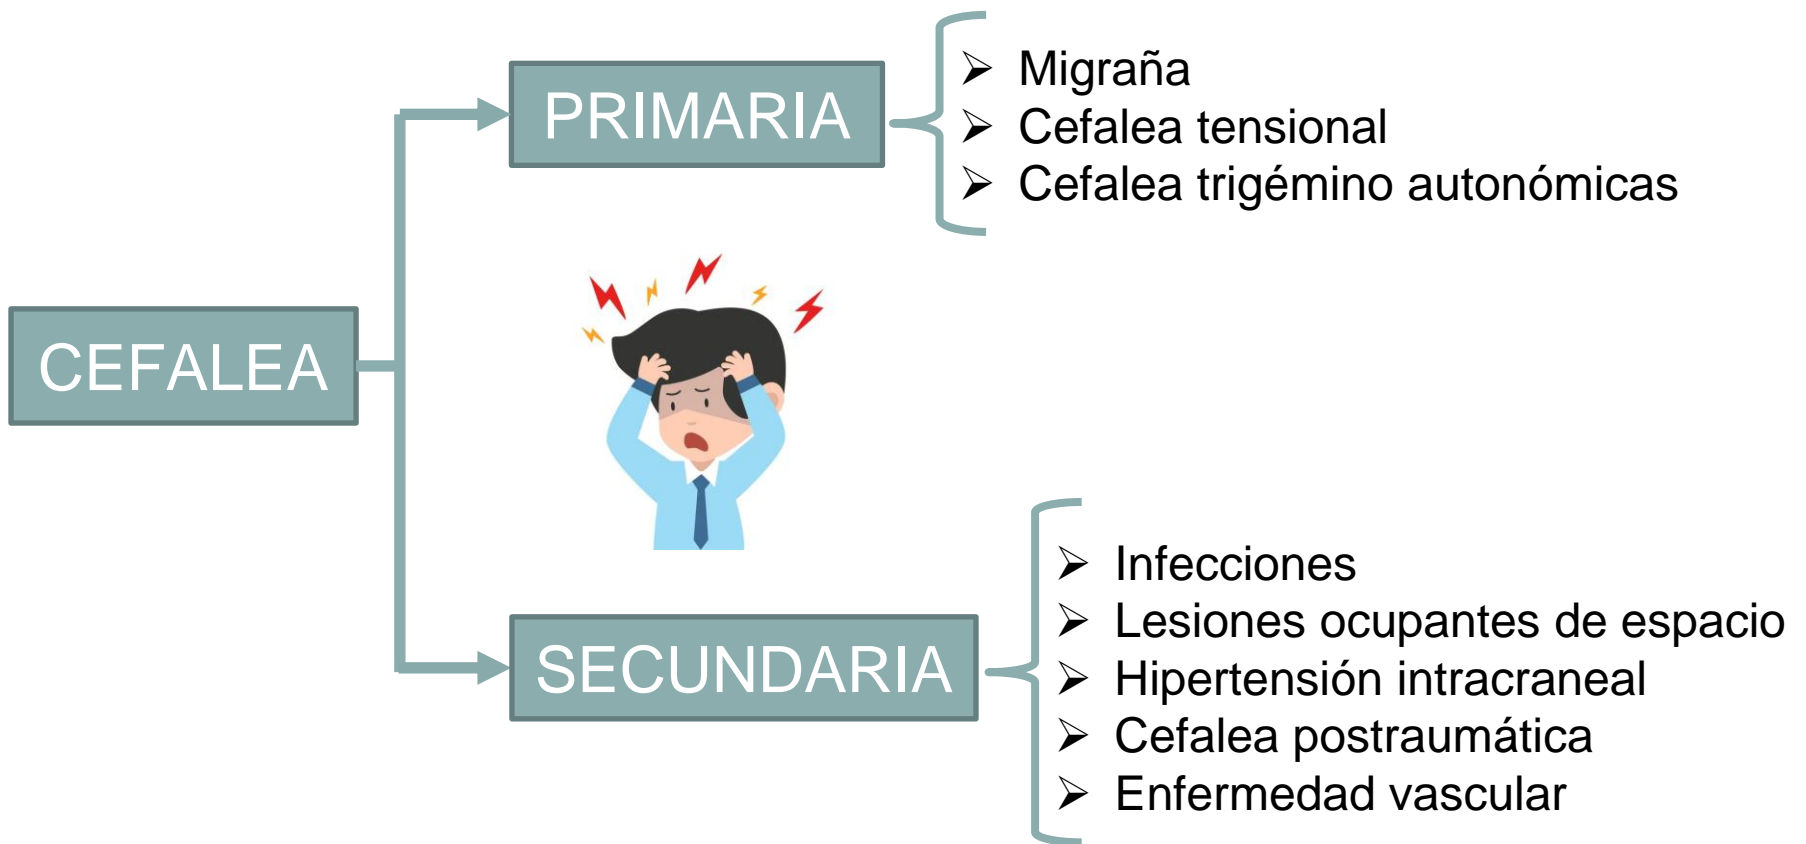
CEFALEA

PRIMARIA

- Migraña
- Cefalea tensional
- Cefalea trigémino autonómicas

SECUNDARIA

- Infecciones
- Lesiones ocupantes de espacio
- Hipertensión intracraneal
- Cefalea postraumática
- Enfermedad vascular